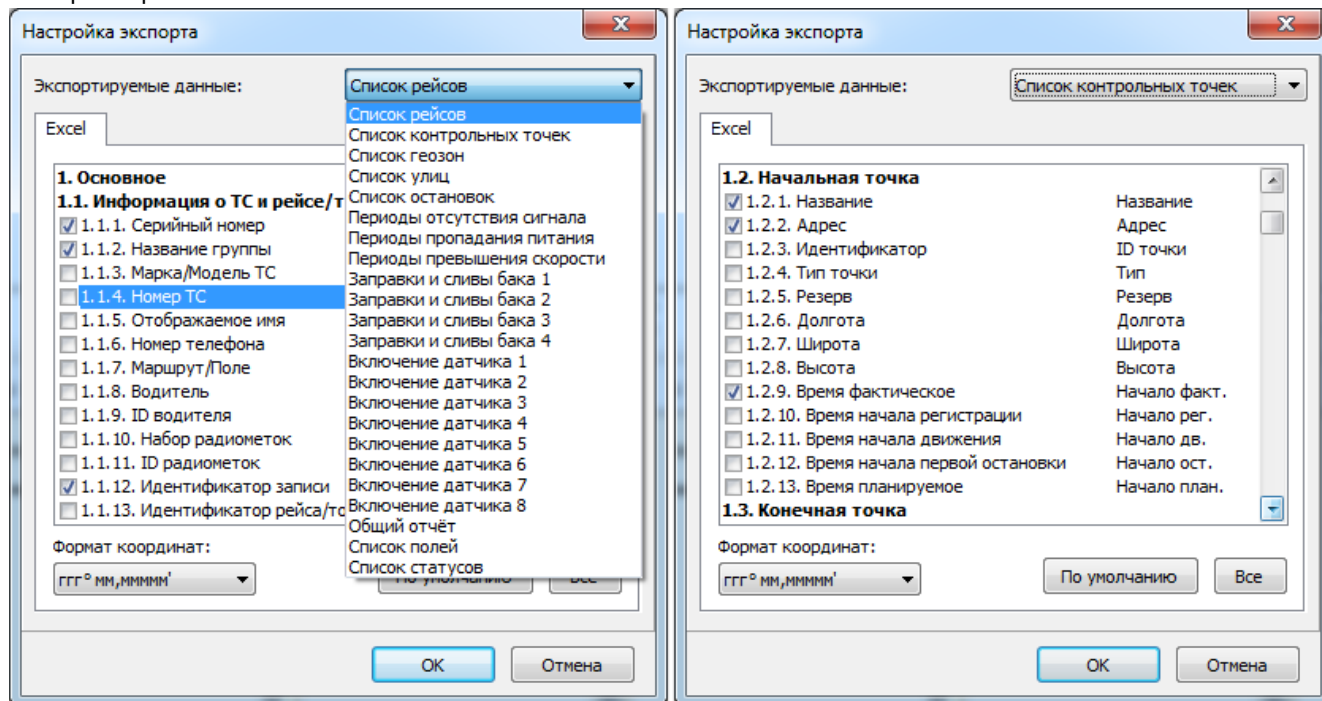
Настройка экспорта

Экспортируемые данные: Список рейсов

Список рейсов
Список контрольных точек
Список геозон
Список улиц
Список остановок
Периоды отсутствия сигнала
Периоды пропадания питания
Периоды превышения скорости
Заправки и сливы бака 1
Заправки и сливы бака 2
Заправки и сливы бака 3
Заправки и сливы бака 4
Включение датчика 1
Включение датчика 2
Включение датчика 3
Включение датчика 4
Включение датчика 5
Включение датчика 6
Включение датчика 7
Включение датчика 8
Общий отчёт
Список полей
Список статусов

Excel

1. Основное
1.1. Информация о ТС и рейсе/т
1.1.1. Серийный номер
1.1.2. Название группы
1.1.3. Марка/Модель ТС
1.1.4. Номер ТС
1.1.5. Отображаемое имя
1.1.6. Номер телефона
1.1.7. Маршрут/Поле
1.1.8. Водитель
1.1.9. ID водителя
1.1.10. Набор радиометок
1.1.11. ID радиометок
1.1.12. Идентификатор записи
1.1.13. Идентификатор рейса/то

Формат координат:
ггг° мм,ммммм'
По умолчанию Все

OK Отмена

Настройка экспорта

Экспортируемые данные: Список контрольных точек

Excel

1.2. Начальная точка
| 1.2.1. Название | Название |
|---|---|
| 1.2.2. Адрес | Адрес |
| 1.2.3. Идентификатор | ID точки |
| 1.2.4. Тип точки | Тип |
| 1.2.5. Резерв | Резерв |
| 1.2.6. Долгота | Долгота |
| 1.2.7. Широта | Широта |
| 1.2.8. Высота | Высота |
| 1.2.9. Время фактическое | Начало факт. |
| 1.2.10. Время начала регистрации | Начало рег. |
| 1.2.11. Время начала движения | Начало дв. |
| 1.2.12. Время начала первой остановки | Начало ост. |
| 1.2.13. Время планируемое | Начало план. |

1.3. Конечная точка

Формат координат:
ггг° мм,ммммм'
По умолчанию Все

OK Отмена